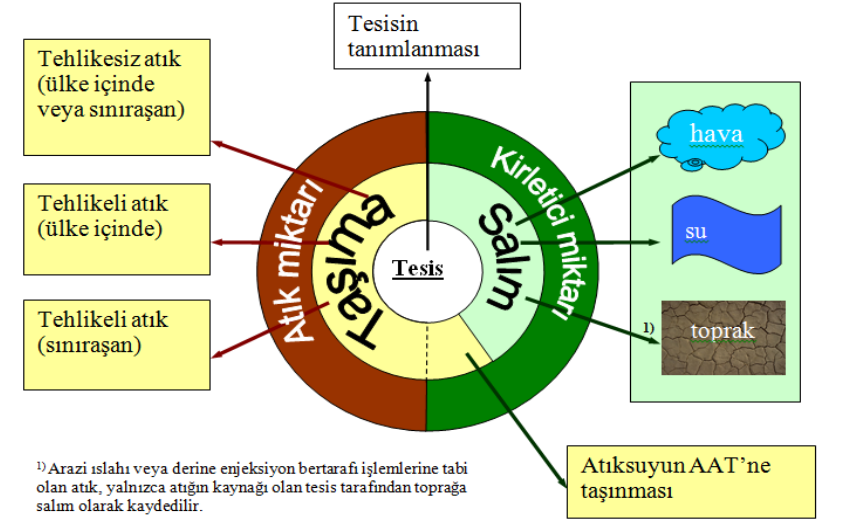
Tesisin tanımlanması

Tehlikesiz atık (ülke içinde veya sınıraşan)

Tehlikeli atık (ülke içinde)

Tehlikeli atık (sınıraşan)

Atık miktarı

Taşıma

Tesis

Salım

Kirletici miktarı

hava

su

1) toprak

Atıksuyun AAT'ne taşınması

1) Arazi ıslahı veya derine enjeksiyon bertarafı işlemlerine tabi olan atık, yalnızca atığın kaynağı olan tesis tarafından toprağa salım olarak kaydedilir.